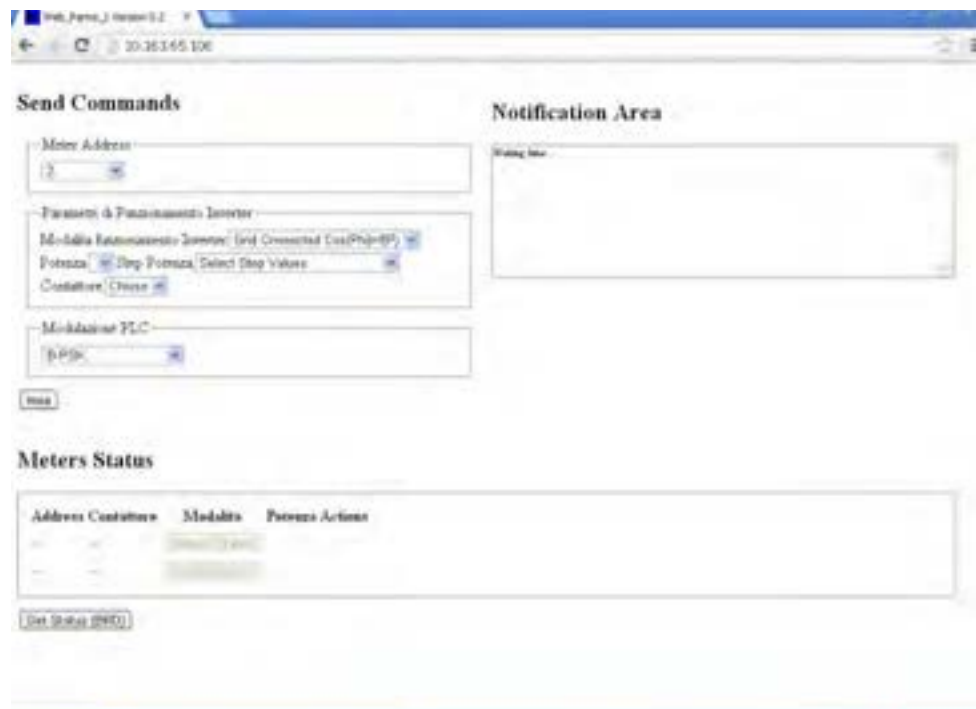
Web_Ferro_J Version 0.2

10.163.65.100

Send Commands

Meter Address

2

Parametri & Funzionamento Inverter

Modalità funzionamento Inverter Grid Connected Cos(Phi)=BP)

Potenza Step Potenza Select Step Values

Contattore Choose

Modulazione PLC

B-PSK

Invia

Notification Area

Waiting time...

Meters Status

| Address | Contattore | Modalità | Potenza | Actions |
|---|---|---|---|---|
| -- | -- | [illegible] | | |
| -- | -- | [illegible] | | |

Get Status (BRD)